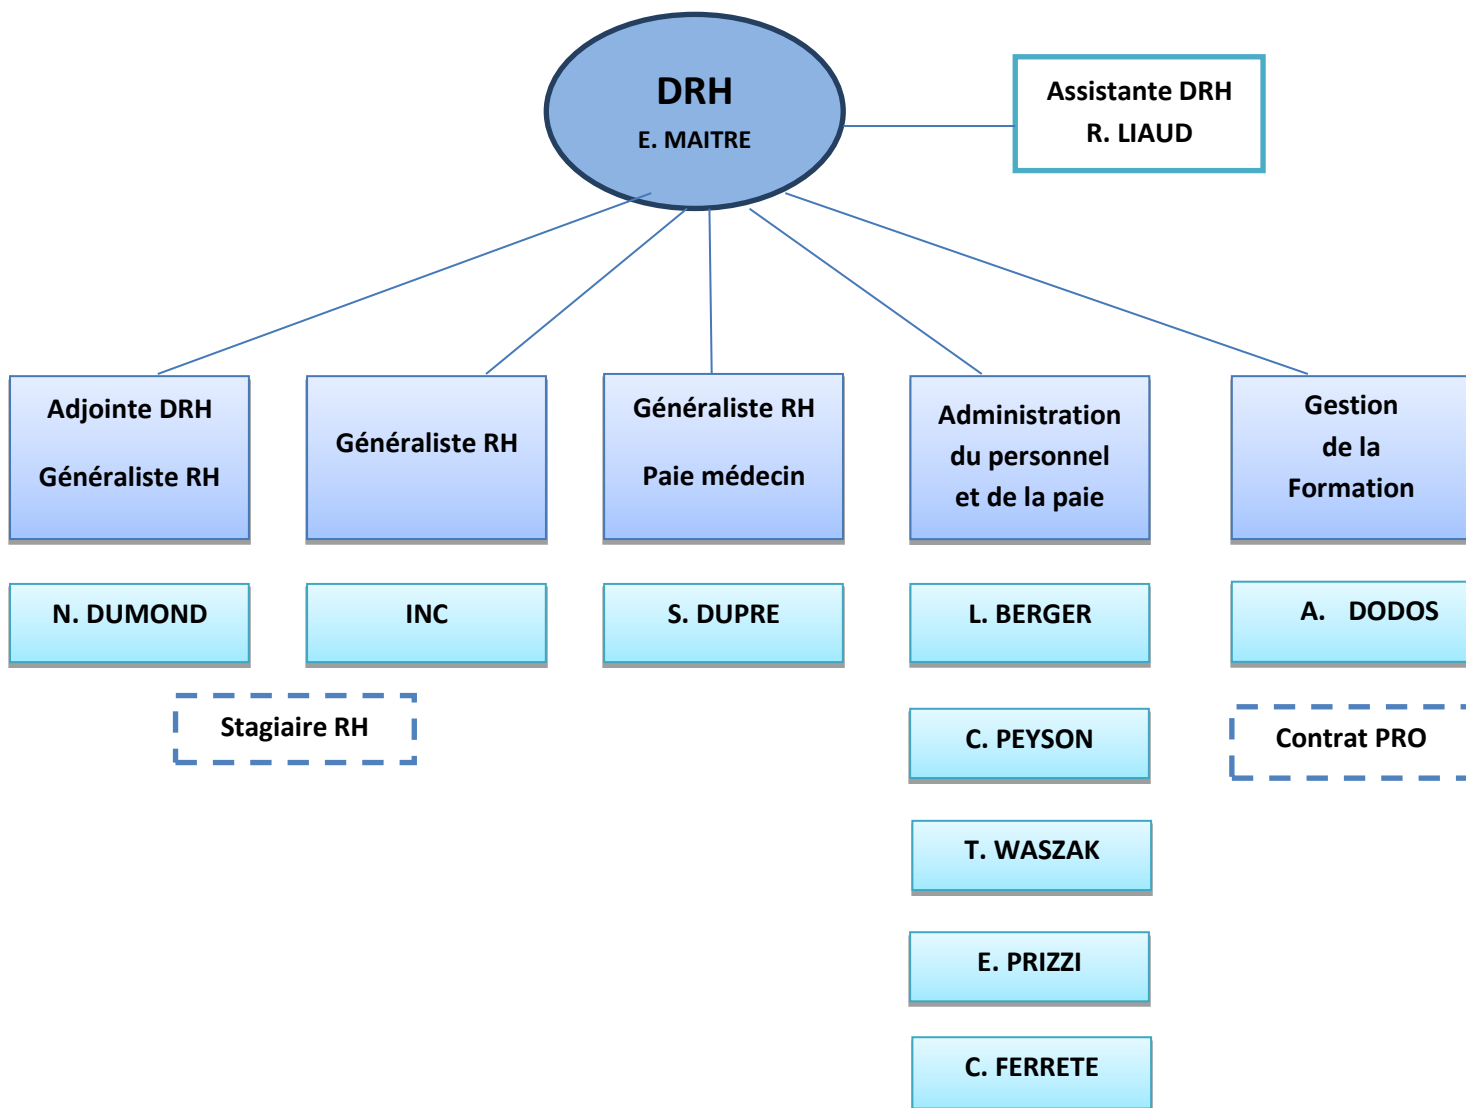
DRH
E. MAITRE

Assistante DRH
R. LIAUD

Adjointe DRH
Généraliste RH

N. DUMOND

Stagiaire RH

Généraliste RH

INC

Généraliste RH
Paie médecin

S. DUPRE

Administration du personnel et de la paie

L. BERGER

C. PEYSON

T. WASZAK

E. PRIZZI

C. FERRETE

Gestion de la Formation

A. DODOS

Contrat PRO